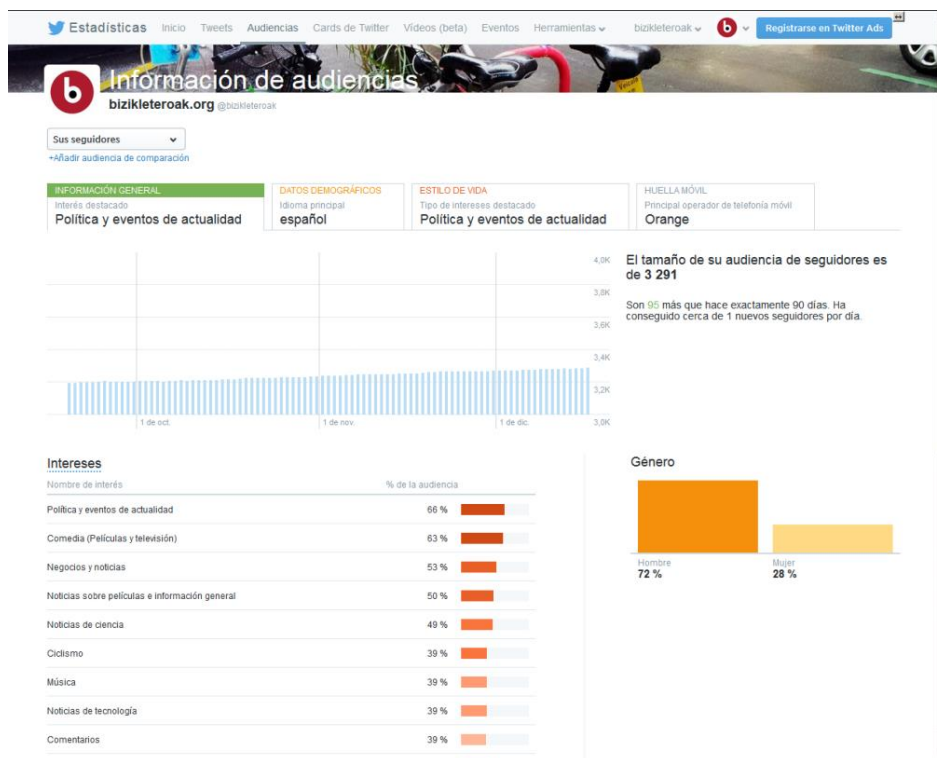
Estadísticas Inicio Tweets Audiencias Cards de Twitter Videos (beta) Eventos Herramientas bizikleteroak Registrarse en Twitter Ads

Información de audiencias
bizikleteroak.org @bizikleteroak

Sus seguidores
+Añadir audiencia de comparación

| INFORMACIÓN GENERAL | DATOS DEMOGRÁFICOS | ESTILO DE VIDA | HUELLA MÓVIL |
|---|---|---|---|
| Interés destacado | Idioma principal | Tipo de intereses destacado | Principal operador de telefonía móvil |
| Política y eventos de actualidad | español | Política y eventos de actualidad | Orange |

4,0K
3,8K
3,6K
3,4K
3,2K
3,0K
1 de oct.
1 de nov.
1 de dic.

El tamaño de su audiencia de seguidores es de 3 291

Son 95 más que hace exactamente 90 días. Ha conseguido cerca de 1 nuevos seguidores por día.

Intereses

| Nombre de interés | % de la audiencia |
|---|---|
| Política y eventos de actualidad | 66 % |
| Comedia (Películas y televisión) | 63 % |
| Negocios y noticias | 53 % |
| Noticias sobre películas e información general | 50 % |
| Noticias de ciencia | 49 % |
| Ciclismo | 39 % |
| Música | 39 % |
| Noticias de tecnología | 39 % |
| Comentarios | 39 % |

Género

Hombre
72 %
Mujer
28 %